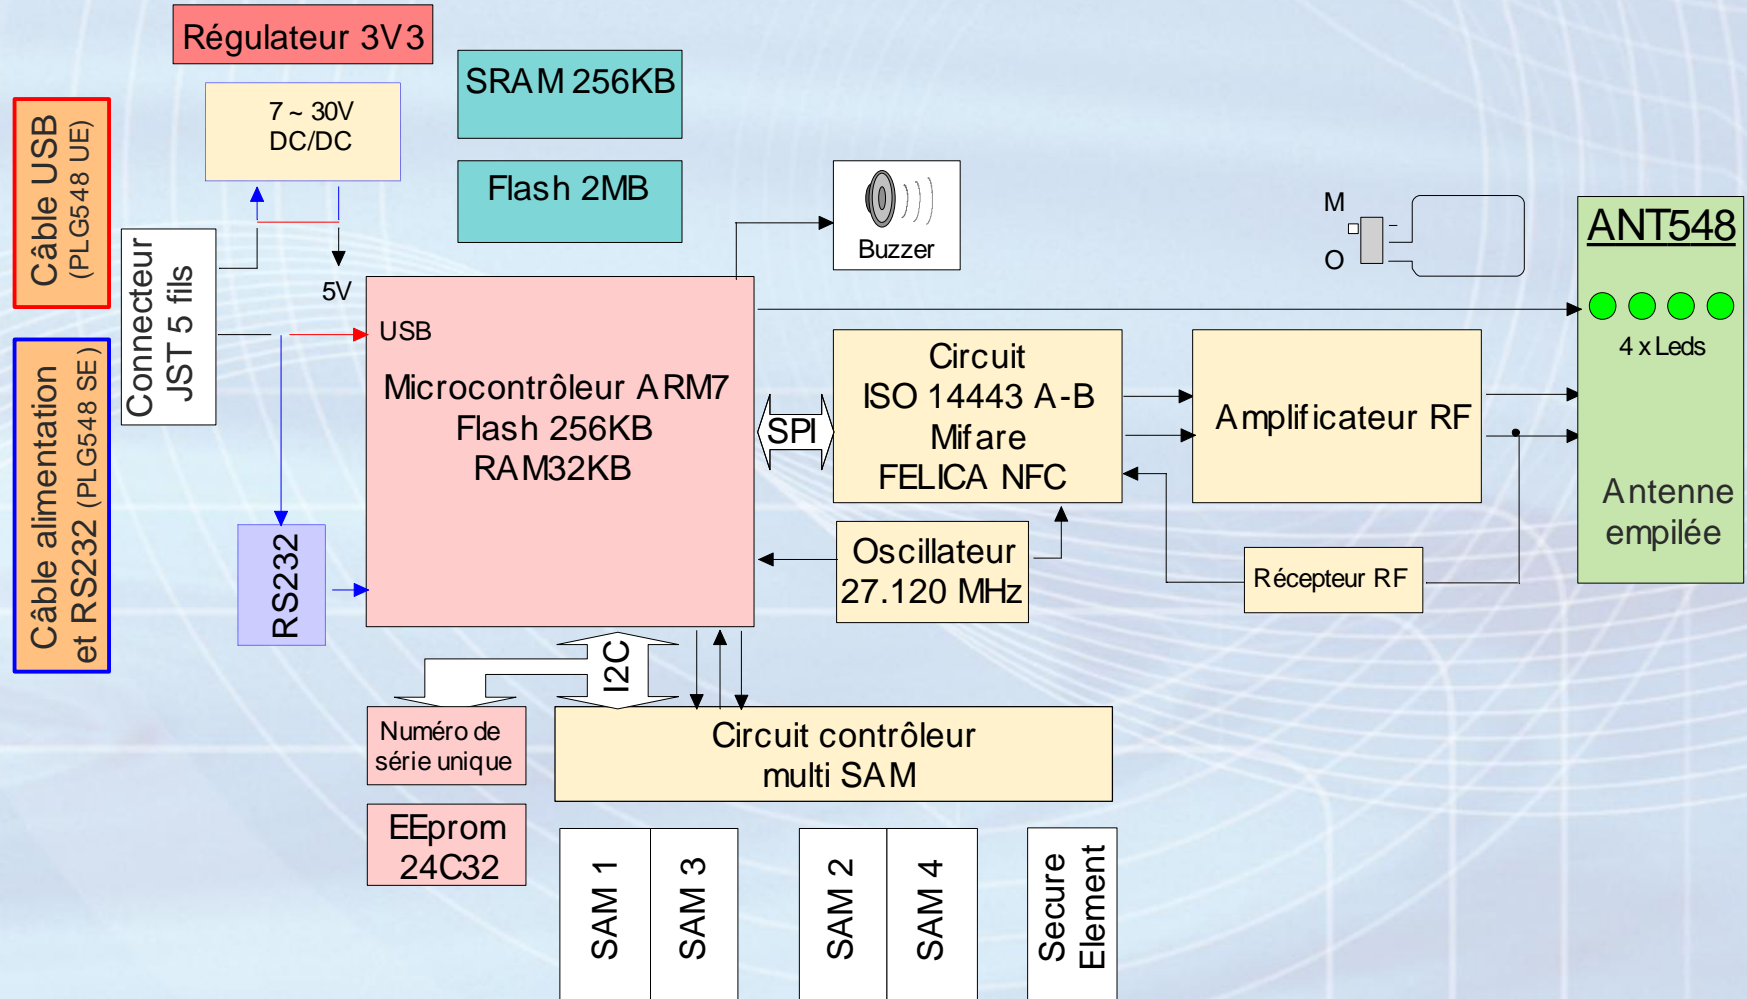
Câble USB
(PLG548 UE)

Câble alimentation
et RS232 (PLG548 SE)

Régulateur 3V3

7 ~ 30V
DC/DC

SRAM 256KB

Flash 2MB

Buzzer

M
O

ANT548

4 x Leds

Antenne
empilée

Connecteur
JST 5 fils

5V

USB

Microcontrôleur ARM7
Flash 256KB
RAM32KB

SPI

Circuit
ISO 14443 A-B
Mifare
FELICA NFC

Amplificateur RF

Oscillateur
27.120 MHz

Récepteur RF

RS232

I2C

Numéro de
série unique

EEprom
24C32

Circuit contrôleur
multi SAM

SAM 1

SAM 3

SAM 2

SAM 4

Secure
Element